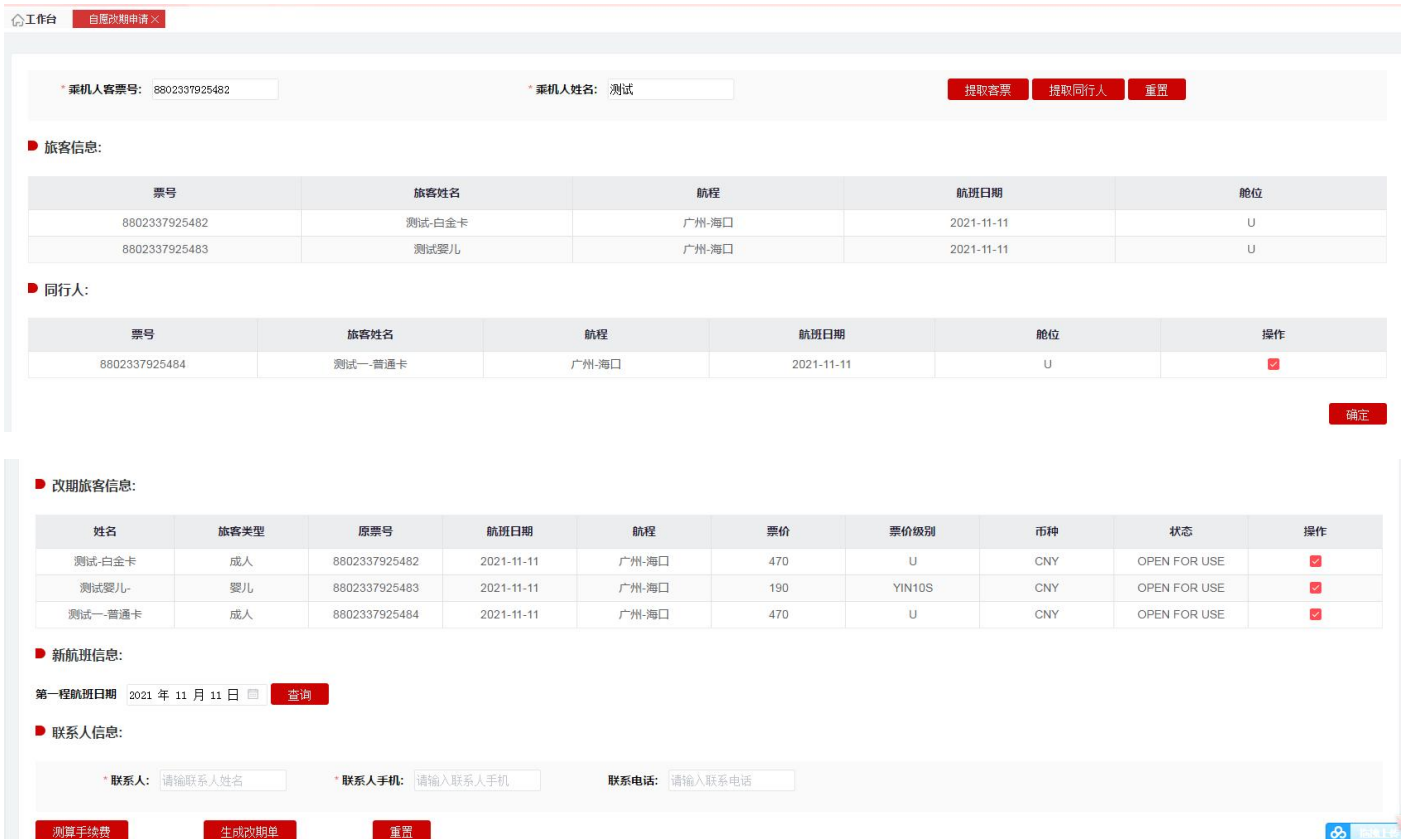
工作台　自愿改期申请 ×

* 乘机人客票号: 8802337925482　* 乘机人姓名: 测试　提取客票　提取同行人　重置

旅客信息:

| 票号 | 旅客姓名 | 航程 | 航班日期 | 舱位 |
|---|---|---|---|---|
| 8802337925482 | 测试-白金卡 | 广州-海口 | 2021-11-11 | U |
| 8802337925483 | 测试婴儿 | 广州-海口 | 2021-11-11 | U |

同行人:

| 票号 | 旅客姓名 | 航程 | 航班日期 | 舱位 | 操作 |
|---|---|---|---|---|---|
| 8802337925484 | 测试一-普通卡 | 广州-海口 | 2021-11-11 | U | |

确定

改期旅客信息:

| 姓名 | 旅客类型 | 原票号 | 航班日期 | 航程 | 票价 | 票价级别 | 币种 | 状态 | 操作 |
|---|---|---|---|---|---|---|---|---|---|
| 测试-白金卡 | 成人 | 8802337925482 | 2021-11-11 | 广州-海口 | 470 | U | CNY | OPEN FOR USE | |
| 测试婴儿- | 婴儿 | 8802337925483 | 2021-11-11 | 广州-海口 | 190 | YIN10S | CNY | OPEN FOR USE | |
| 测试一-普通卡 | 成人 | 8802337925484 | 2021-11-11 | 广州-海口 | 470 | U | CNY | OPEN FOR USE | |

新航班信息:

第一程航班日期 2021 年 11 月 11 日　查询

联系人信息:

* 联系人: 请输联系人姓名　* 联系人手机: 请输入联系人手机　联系电话: 请输入联系电话

测算手续费　生成改期单　重置